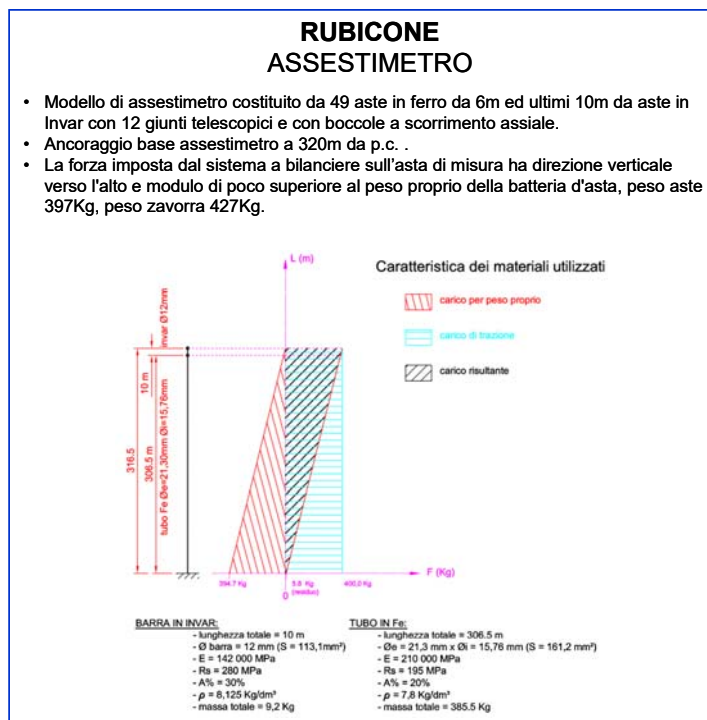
RUBICONE
ASSESTIMETRO

- Modello di assestimetro costituito da 49 aste in ferro da 6m ed ultimi 10m da aste in Invar con 12 giunti telescopici e con boccole a scorrimento assiale.
- Ancoraggio base assestimetro a 320m da p.c. .
- La forza imposta dal sistema a bilanciere sull'asta di misura ha direzione verticale verso l'alto e modulo di poco superiore al peso proprio della batteria d'asta, peso aste 397Kg, peso zavorra 427Kg.

L (m)

Caratteristica dei materiali utilizzati

carico per peso proprio

carico di trazione

carico risultante

invar Ø12mm

10 m

316.5

306.5 m

tubo Fe Øe=21,30mm Øi=15,76mm

394.7 Kg

5.8 Kg (residuo)

400.0 Kg

F (Kg)

0

BARRA IN INVAR:
- lunghezza totale = 10 m
- Ø barra = 12 mm (S = 113,1mm²)
- E = 142 000 MPa
- Rs = 280 MPa
- A% = 30%
- $\rho$ = 8,125 Kg/dm³
- massa totale = 9,2 Kg

TUBO IN Fe:
- lunghezza totale = 306.5 m
- Øe = 21,3 mm x Øi = 15,76 mm (S = 161,2 mm²)
- E = 210 000 MPa
- Rs = 195 MPa
- A% = 20%
- $\rho$ = 7,8 Kg/dm³
- massa totale = 385.5 Kg